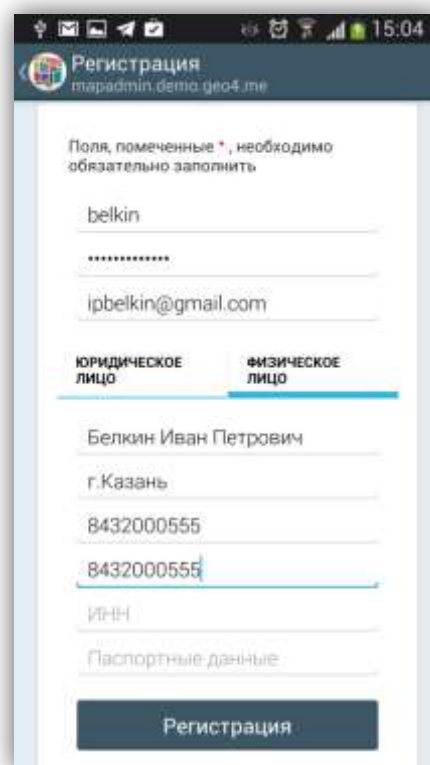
15:04

Регистрация
mapadmin.demo.geo4.me

Поля, помеченные * , необходимо обязательно заполнить

belkin

••••••••••••••

ipbelkin@gmail.com

ЮРИДИЧЕСКОЕ ЛИЦО

ФИЗИЧЕСКОЕ ЛИЦО

Белкин Иван Петрович

г.Казань

8432000555

8432000555

ИНН

Паспортные данные

Регистрация